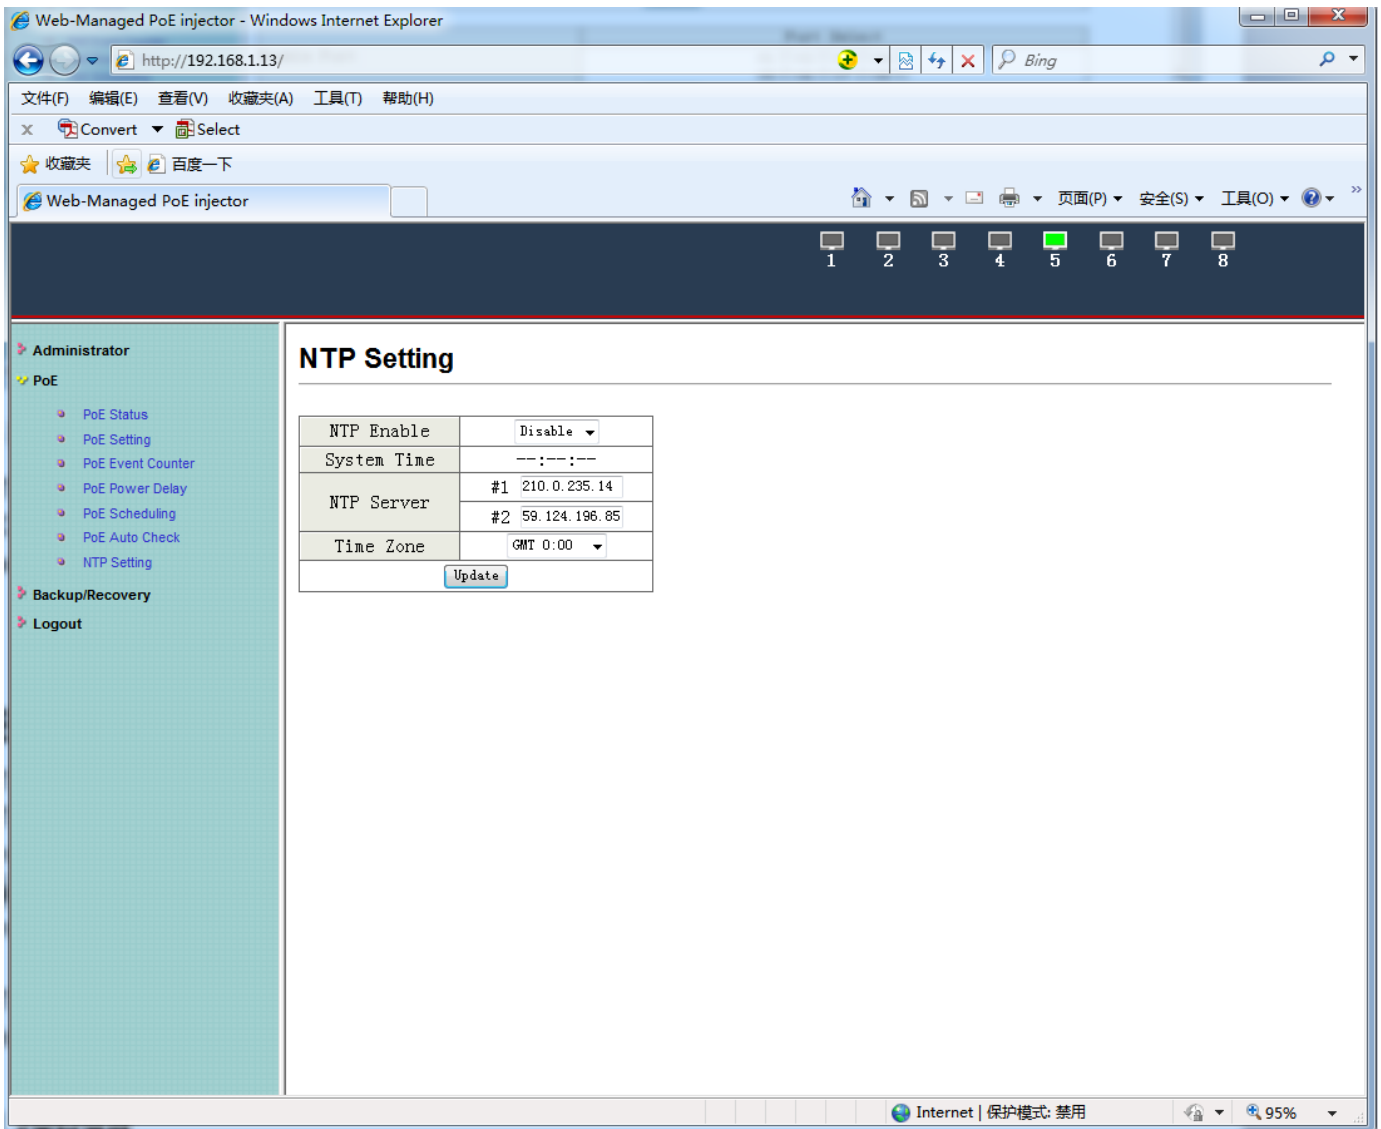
Web-Managed PoE injector - Windows Internet Explorer

http://192.168.1.13/

Bing

文件(F) 编辑(E) 查看(V) 收藏夹(A) 工具(T) 帮助(H)

Convert Select

收藏夹 百度一下

Web-Managed PoE injector

页面(P) 安全(S) 工具(O)

1 2 3 4 5 6 7 8

Administrator

PoE

PoE Status

PoE Setting

PoE Event Counter

PoE Power Delay

PoE Scheduling

PoE Auto Check

NTP Setting

Backup/Recovery

Logout

NTP Setting

| NTP Enable | Disable |
|---|---|
| System Time | --:--:-- |
| NTP Server | #1 210.0.235.14 |
| | #2 59.124.196.85 |
| Time Zone | GMT 0:00 |
| Update | |

Internet | 保护模式: 禁用

95%